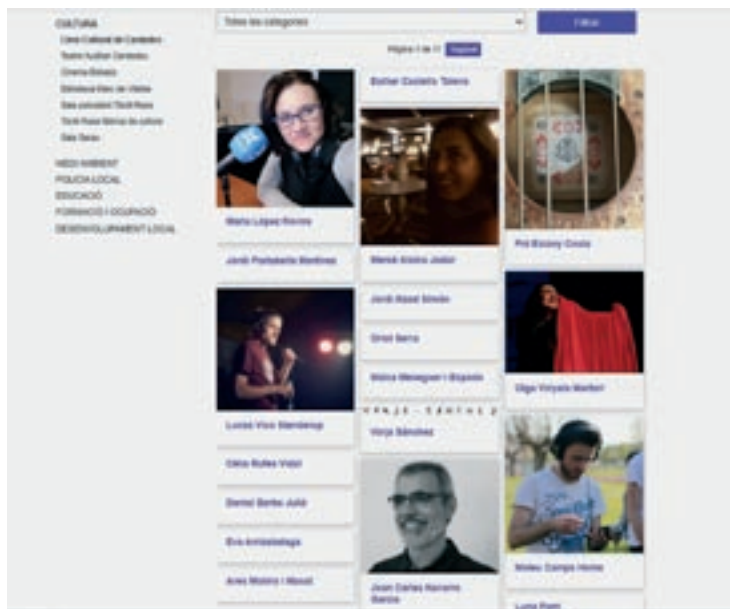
CULTURA
Casa Cultural de Cardedeu
Teatre Auditori Cardedeu
Cinema Esbaiot
Biblioteca Marc de Vilalba
Sala polivalent Tõnit Roca
Tonit Roca fàbrica de cultura
Sala Sarau

MEDI AMBIENT
POLICIA LOCAL
EDUCACIÓ
FORMACIÓ I OCUPACIÓ
DESENVOLUPAMENT LOCAL

Totes les categories

Filtrar

Pàgina 1 de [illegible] Següent

Esther Castells Tatera

Marta López Rovira

Pol Bonany Costa

Jordi Parbaleda Martínez

Mercè Arimo Jodar

Jordi Rosel Simón

Oriol Serra

Olga Vinyals Martori

Mònica Meseguer i Esposito

Lucas Vico Standerup

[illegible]

Vorja Sánchez

Clàia Rubio Vidal

Daniel Barba Julià

Eva Arrizabalaga

Moisu Campo Hoeno

Aries Molins i Masut

Joan Carles Navarro García

Luna Rom